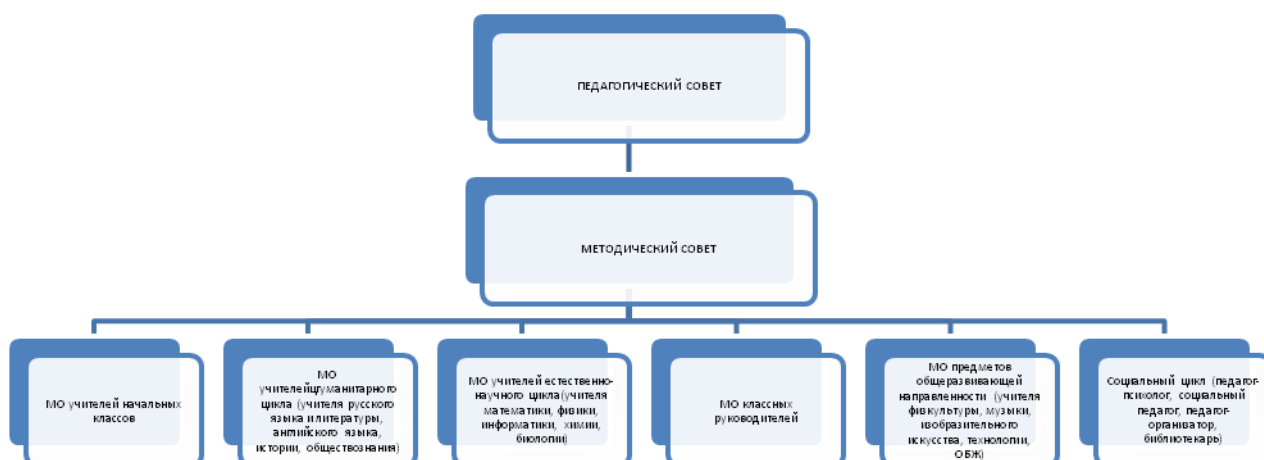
педагогический совет

методический совет

МО учителей начальных классов

МО учителейгуманитарного цикла (учителя русского языка и литературы, английского языка, истории, обществознания)

МО учителей естественно-научного цикла(учителя математики, физики, информатики, химии, биологии)

МО классных руководителей

МО предметов общеразвивающей направленности (учителя физкультуры, музыки, изобразительного искусства, технологии, ОБЖ)

Социальный цикл (педагог-психолог, социальный педагог, педагог-организатор, библиотекарь)